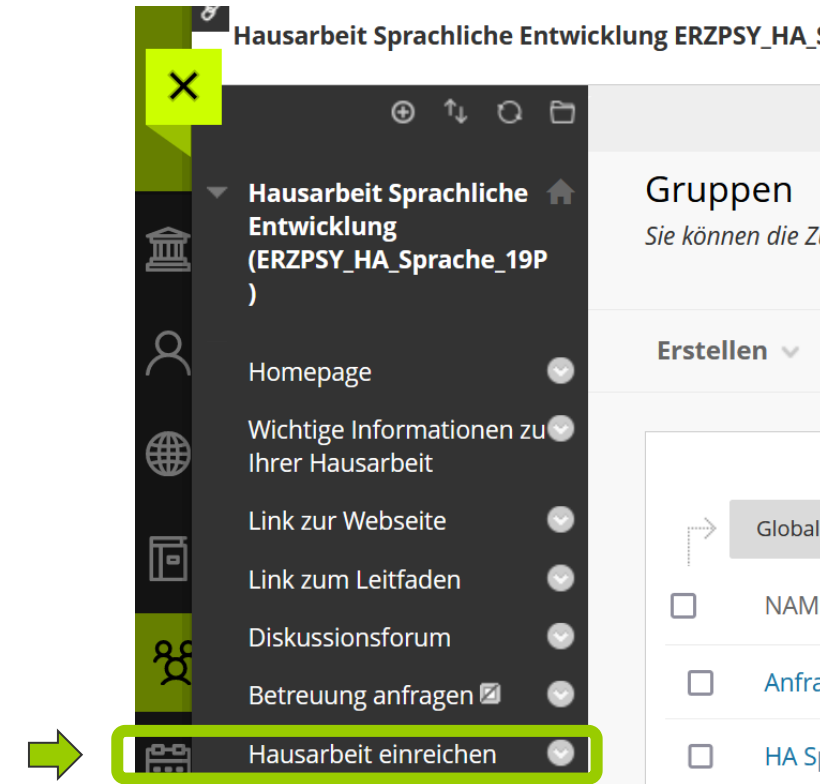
Hausarbeit Sprachliche Entwicklung ERZPSY_HA_S

×

Hausarbeit Sprachliche Entwicklung (ERZPSY_HA_Sprache_19P )

Homepage

Wichtige Informationen zu Ihrer Hausarbeit

Link zur Webseite

Link zum Leitfaden

Diskussionsforum

Betreuung anfragen

Hausarbeit einreichen

Gruppen

Sie können die Z

Erstellen

Global

NAM

Anfra

HA Sp